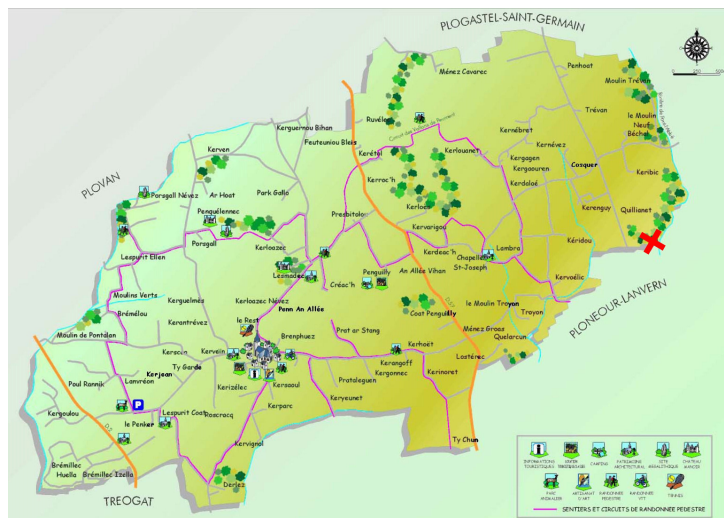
PLOGASTEL-SAINT-GERMAIN

PLOVAN

PLONEOUR-LANVERN

TREOGAT

Ménez Covarec
Penhoat
Moulin Trévan
Trévan
le Moulin Neuf
Béchel
Keribic
Quillianet
Ruvélec
Kerguermou Bihan
Feuteuniou Bleis
Kernébret
Kernévez
Kergagen
Kergoouren
Kerdaoë
Cosquer
Kerenguy
Kéridou
Kervollic
Kerven
Kerétol
Kerlouanet
Kerroc'h
Kerloc'h
Kervérigou
Kerdeac'h
Lambra
Chapelle St-Joseph
Paragall Névez
Ar Hoat
Park Gallo
Penguélennec
Paragall
Presbitolo
Kerloazec
Lesmaoec
Lespurit Ellen
An Allée Vihan
Créac'h
Penguilly
le Moulin Troyan
Troyan
Moulins Verts
Kerguelmès
Kerloazec Névez
Penn An Allée
Coat Penguilly
Ménez Gross
Quelarcun
Brémilou
Kerantrévez
le Rest
Brenphuez
Prat ar Stang
Moulin de Pontilan
Kerhoët
Kerangoff
Kergonnec
Kerinaret
Lastérec
Kerescin
Kervein
Ty Garde
Kerjean
Poul Rannik
Lamréon
Kerizélec
Kersoaul
Protaleguen
Keryaunet
Kergoulou
Lespurit Coat
Roscracq
le Penker
Kerparc
Kervignol
Ty Chuk
Brémillec Huella
Brémillec Izella
Derlez

INFORMATIONS TOURISTIQUES
CENTRE EQUESTRE
CAMPING
PATRIMOINE ARCHITECTURAL
SITE MEGALITHIQUE
CHATEAU MANOIR
PARC ANIMALIER
ARTISANAT D'ART
RANDONNEE PEDESTRE
RANDONNEE VTT
TENNIS
SENTIERS ET CIRCUITS DE RANDONNEE PEDESTRE